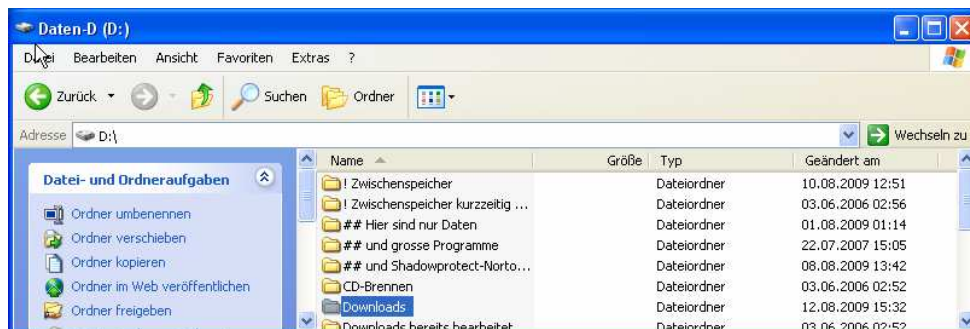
Daten-D (D:)

Datei Bearbeiten Ansicht Favoriten Extras ?

Zurück Suchen Ordner

Adresse D:\

Wechseln zu

Datei- und Ordneraufgaben

Ordner umbenennen

Ordner verschieben

Ordner kopieren

Ordner im Web veröffentlichen

Ordner freigeben

| Name | Größe | Typ | Geändert am |
|---|---|---|---|
| ! Zwischenspeicher | | Dateiordner | 10.08.2009 12:51 |
| ! Zwischenspeicher kurzzeitig ... | | Dateiordner | 03.06.2006 02:56 |
| ## Hier sind nur Daten | | Dateiordner | 01.08.2009 01:14 |
| ## und grosse Programme | | Dateiordner | 22.07.2007 15:05 |
| ## und Shadowprotect-Norto... | | Dateiordner | 08.08.2009 13:42 |
| CD-Brennen | | Dateiordner | 03.06.2006 02:52 |
| Downloads | | Dateiordner | 12.08.2009 15:32 |
| Downloads bereits bearbeitet | | Dateiordner | 03.06.2006 02:52 |